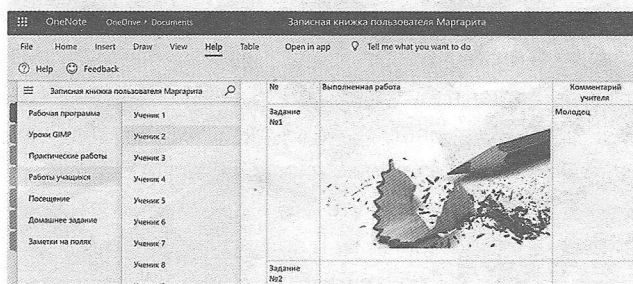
OneNote OneDrive › Documents Записная книжка пользователя Маргарита

File Home Insert Draw View Help Table Open in app Tell me what you want to do

Help Feedback

Записная книжка пользователя Маргарита

Рабочая программа
Уроки GIMP
Практические работы
Работы учащихся
Посещение
Домашнее задание
Заметки на полях

Ученик 1
Ученик 2
Ученик 3
Ученик 4
Ученик 5
Ученик 6
Ученик 7
Ученик 8

| № | Выполненная работа | Комментарий учителя |
|---|---|---|
| Задание №1 | | Молодец |
| Задание №2 | | |